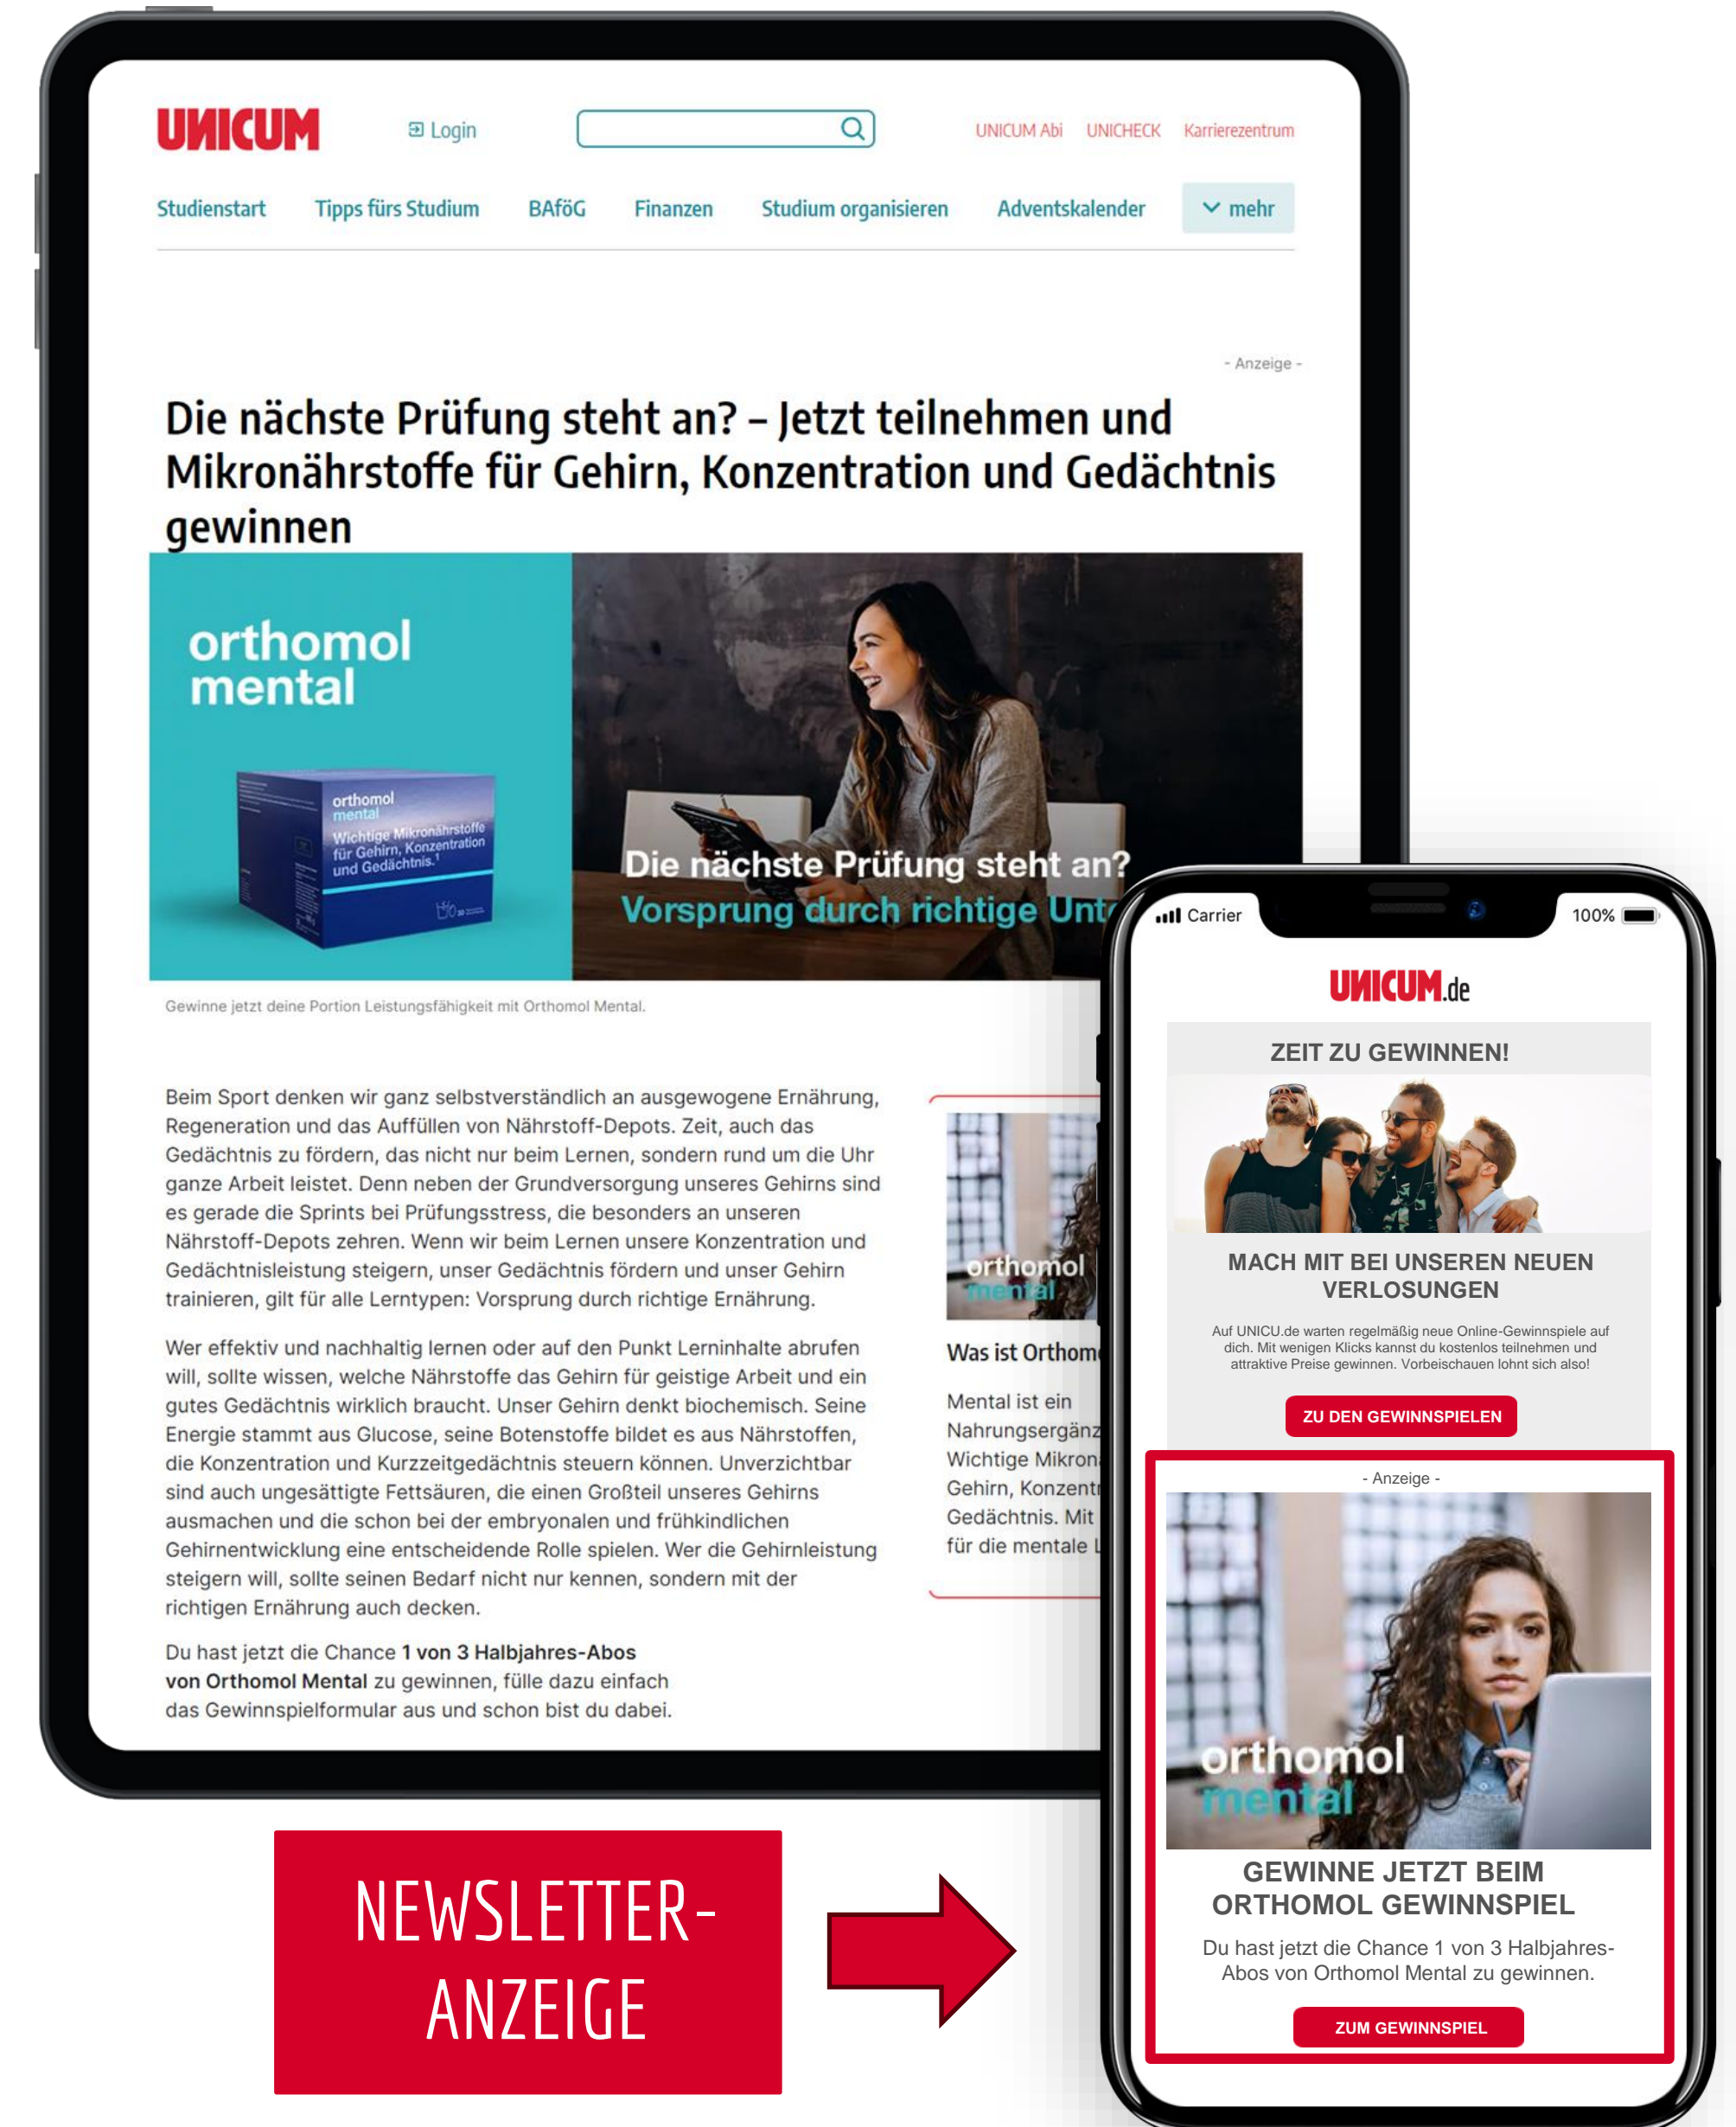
UNICUM

Login

UNICUM Abi UNICHECK Karrierezentrum

Studienstart Tipps fürs Studium BAföG Finanzen Studium organisieren Adventskalender mehr

- Anzeige -

Die nächste Prüfung steht an? – Jetzt teilnehmen und Mikronährstoffe für Gehirn, Konzentration und Gedächtnis gewinnen

orthomol mental

orthomol mental Wichtige Mikronährstoffe für Gehirn, Konzentration und Gedächtnis.¹

Die nächste Prüfung steht an? Vorsprung durch richtige Unt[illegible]

Gewinne jetzt deine Portion Leistungsfähigkeit mit Orthomol Mental.

Beim Sport denken wir ganz selbstverständlich an ausgewogene Ernährung, Regeneration und das Auffüllen von Nährstoff-Depots. Zeit, auch das Gedächtnis zu fördern, das nicht nur beim Lernen, sondern rund um die Uhr ganze Arbeit leistet. Denn neben der Grundversorgung unseres Gehirns sind es gerade die Sprints bei Prüfungsstress, die besonders an unseren Nährstoff-Depots zehren. Wenn wir beim Lernen unsere Konzentration und Gedächtnisleistung steigern, unser Gedächtnis fördern und unser Gehirn trainieren, gilt für alle Lerntypen: Vorsprung durch richtige Ernährung.

Wer effektiv und nachhaltig lernen oder auf den Punkt Lerninhalte abrufen will, sollte wissen, welche Nährstoffe das Gehirn für geistige Arbeit und ein gutes Gedächtnis wirklich braucht. Unser Gehirn denkt biochemisch. Seine Energie stammt aus Glucose, seine Botenstoffe bildet es aus Nährstoffen, die Konzentration und Kurzzeitgedächtnis steuern können. Unverzichtbar sind auch ungesättigte Fettsäuren, die einen Großteil unseres Gehirns ausmachen und die schon bei der embryonalen und frühkindlichen Gehirnentwicklung eine entscheidende Rolle spielen. Wer die Gehirnleistung steigern will, sollte seinen Bedarf nicht nur kennen, sondern mit der richtigen Ernährung auch decken.

Du hast jetzt die Chance **1 von 3 Halbjahres-Abos von Orthomol Mental** zu gewinnen, fülle dazu einfach das Gewinnspielformular aus und schon bist du dabei.

orthomol mental

Was ist Orthom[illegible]

Mental ist ein Nahrungsergänz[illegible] Wichtige Mikron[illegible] Gehirn, Konzentr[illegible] Gedächtnis. Mit für die mentale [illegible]

Carrier 100%

UNICUM.de

ZEIT ZU GEWINNEN!

MACH MIT BEI UNSEREN NEUEN VERLOSUNGEN

Auf UNICU.de warten regelmäßig neue Online-Gewinnspiele auf dich. Mit wenigen Klicks kannst du kostenlos teilnehmen und attraktive Preise gewinnen. Vorbeischauen lohnt sich also!

ZU DEN GEWINNSPIELEN

- Anzeige -

orthomol mental

GEWINNE JETZT BEIM ORTHOMOL GEWINNSPIEL

Du hast jetzt die Chance 1 von 3 Halbjahres-Abos von Orthomol Mental zu gewinnen.

ZUM GEWINNSPIEL

NEWSLETTER-ANZEIGE